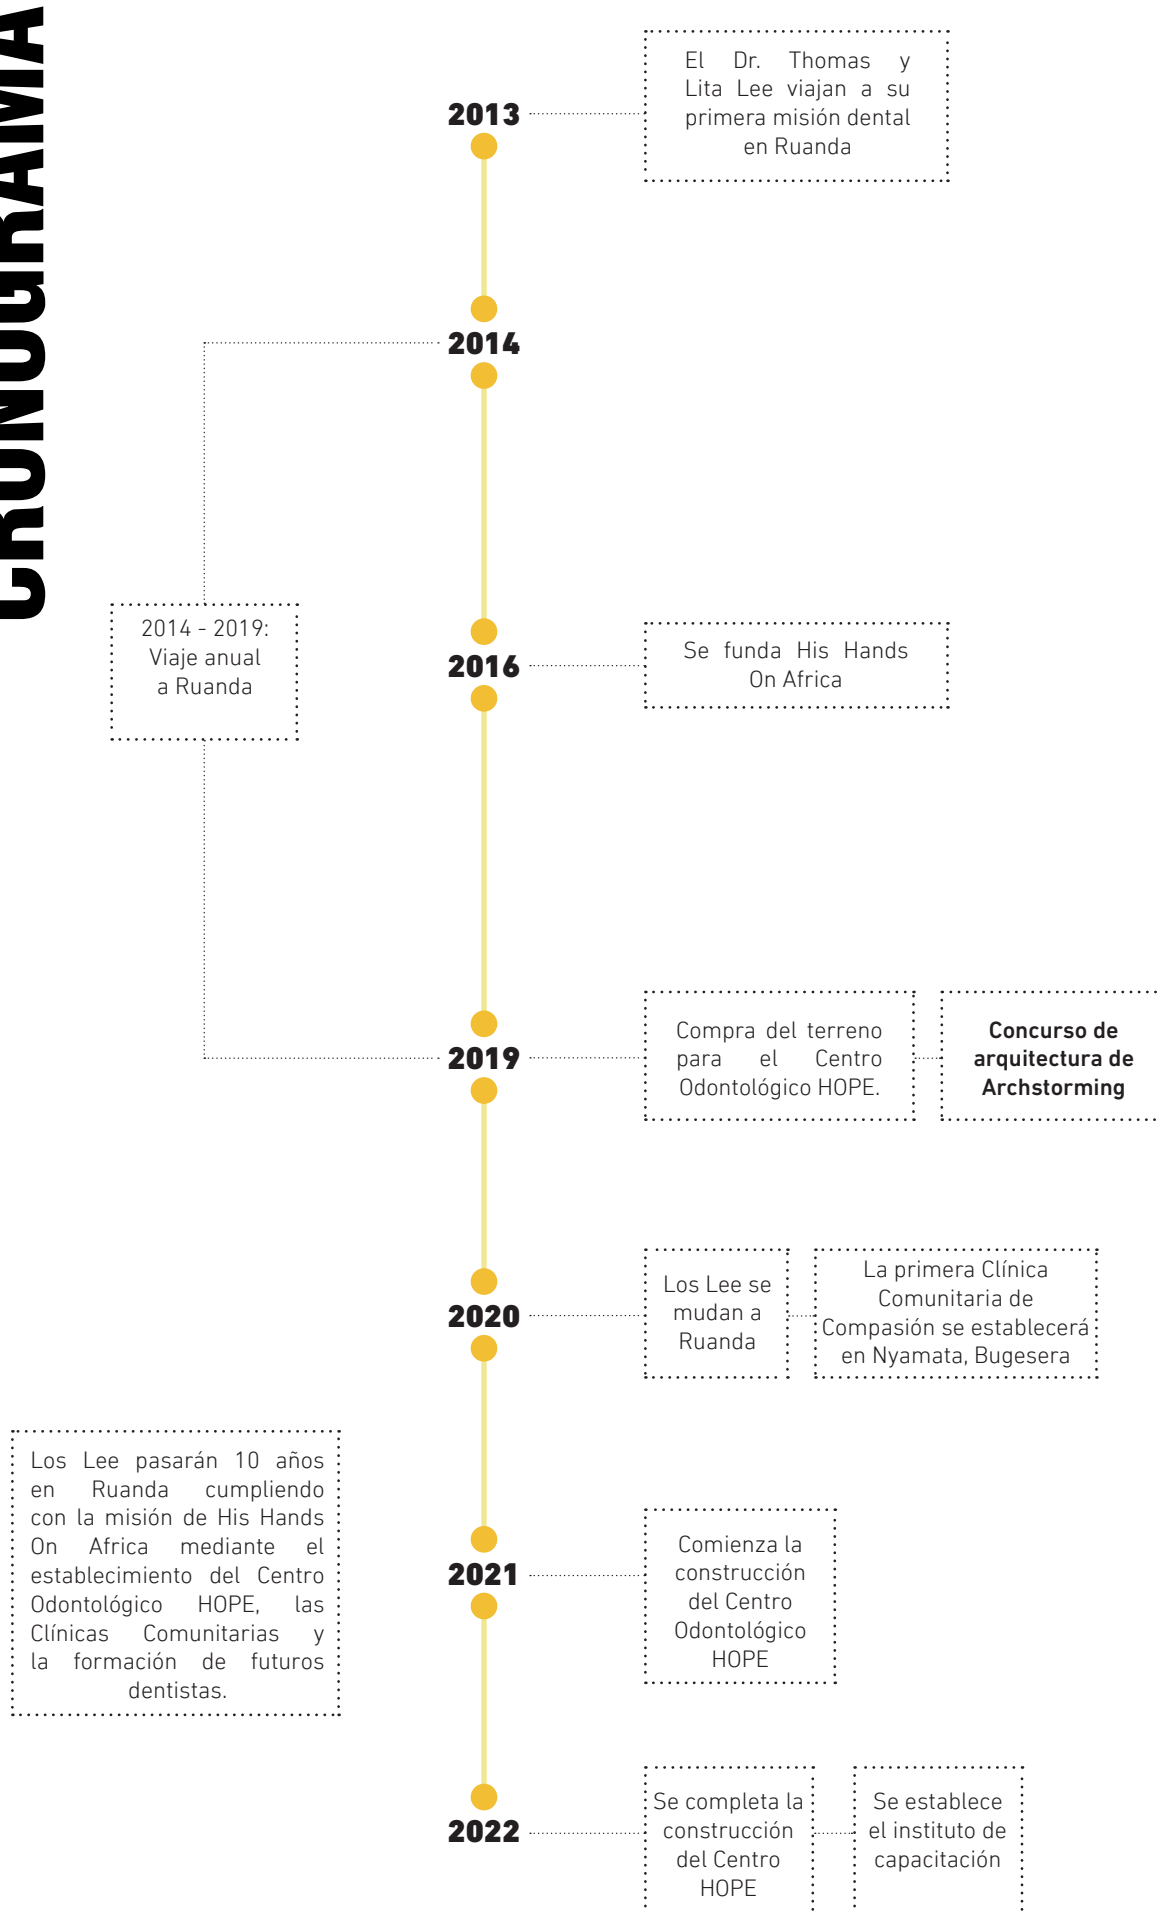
CRONOGRAMA

2013

El Dr. Thomas y Lita Lee viajan a su primera misión dental en Ruanda

2014

2014 - 2019: Viaje anual a Ruanda

2016

Se funda His Hands On Africa

2019

Compra del terreno para el Centro Odontológico HOPE.

**Concurso de arquitectura de Archstorming**

2020

Los Lee se mudan a Ruanda

La primera Clínica Comunitaria de Compasión se establecerá en Nyamata, Bugesera

Los Lee pasarán 10 años en Ruanda cumpliendo con la misión de His Hands On Africa mediante el establecimiento del Centro Odontológico HOPE, las Clínicas Comunitarias y la formación de futuros dentistas.

2021

Comienza la construcción del Centro Odontológico HOPE

2022

Se completa la construcción del Centro HOPE

Se establece el instituto de capacitación